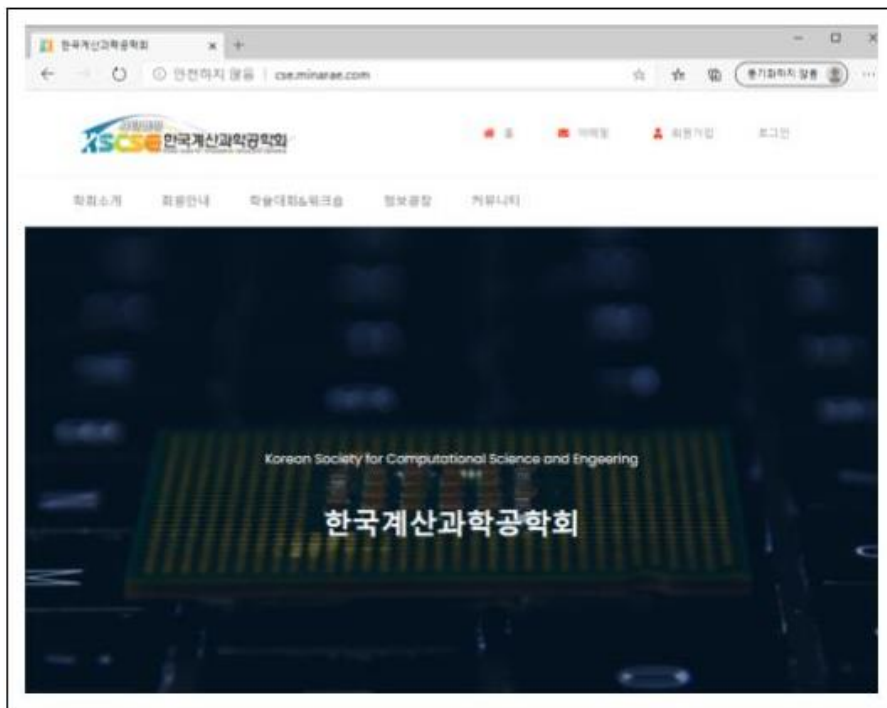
한국계산과학공학회

안전하지 않음 | cse.minarae.com

동기화하지 않음

KSCSE 한국계산과학공학회

홈 이메일 회원가입 로그인

학회소개 회원안내 학술대회&워크숍 정보광장 커뮤니티

Korean Society for Computational Science and Engeering

한국계산과학공학회